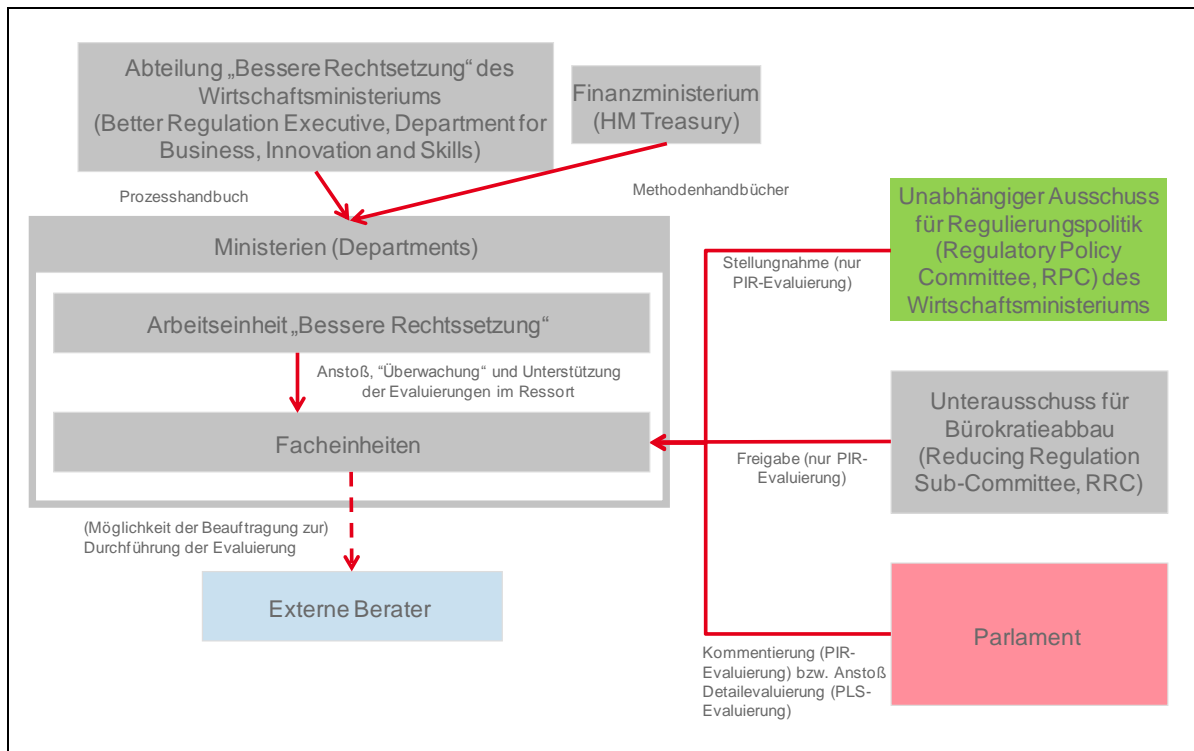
Abteilung „Bessere Rechtsetzung“ des Wirtschaftsministeriums (Better Regulation Executive, Department for Business, Innovation and Skills)

Finanzministerium (HM Treasury)

Prozesshandbuch

Methodenhandbücher

Unabhängiger Ausschuss für Regulierungspolitik (Regulatory Policy Committee, RPC) des Wirtschaftsministeriums

Ministerien (Departments)

Stellungnahme (nur PIR-Evaluierung)

Arbeitseinheit „Bessere Rechtssetzung“

Anstoß, “Überwachung“ und Unterstützung der Evaluierungen im Ressort

Unterausschuss für Bürokratieabbau (Reducing Regulation Sub-Committee, RRC)

Facheinheiten

Freigabe (nur PIR-Evaluierung)

(Möglichkeit der Beauftragung zur) Durchführung der Evaluierung

Externe Berater

Parlament

Kommentierung (PIR-Evaluierung) bzw. Anstoß Detailevaluierung (PLS-Evaluierung)